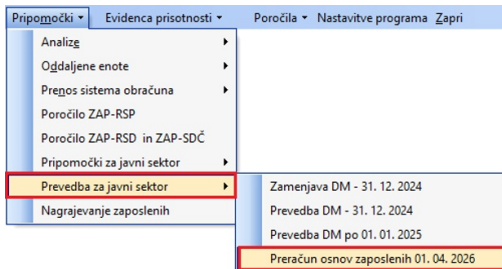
Pripomočki ▾ Evidenca prisotnosti ▾ Poročila ▾ Nastavitve programa Zapri

Analize
Oddaljene enote
Prenos sistema obračuna
Poročilo ZAP-RSP
Poročilo ZAP-RSD in ZAP-SDČ
Pripomočki za javni sektor
Prevedba za javni sektor
Nagrajevanje zaposlenih

Zamenjava DM - 31. 12. 2024
Prevedba DM - 31. 12. 2024
Prevedba DM po 01. 01. 2025
Preračun osnov zaposlenih 01. 04. 2026